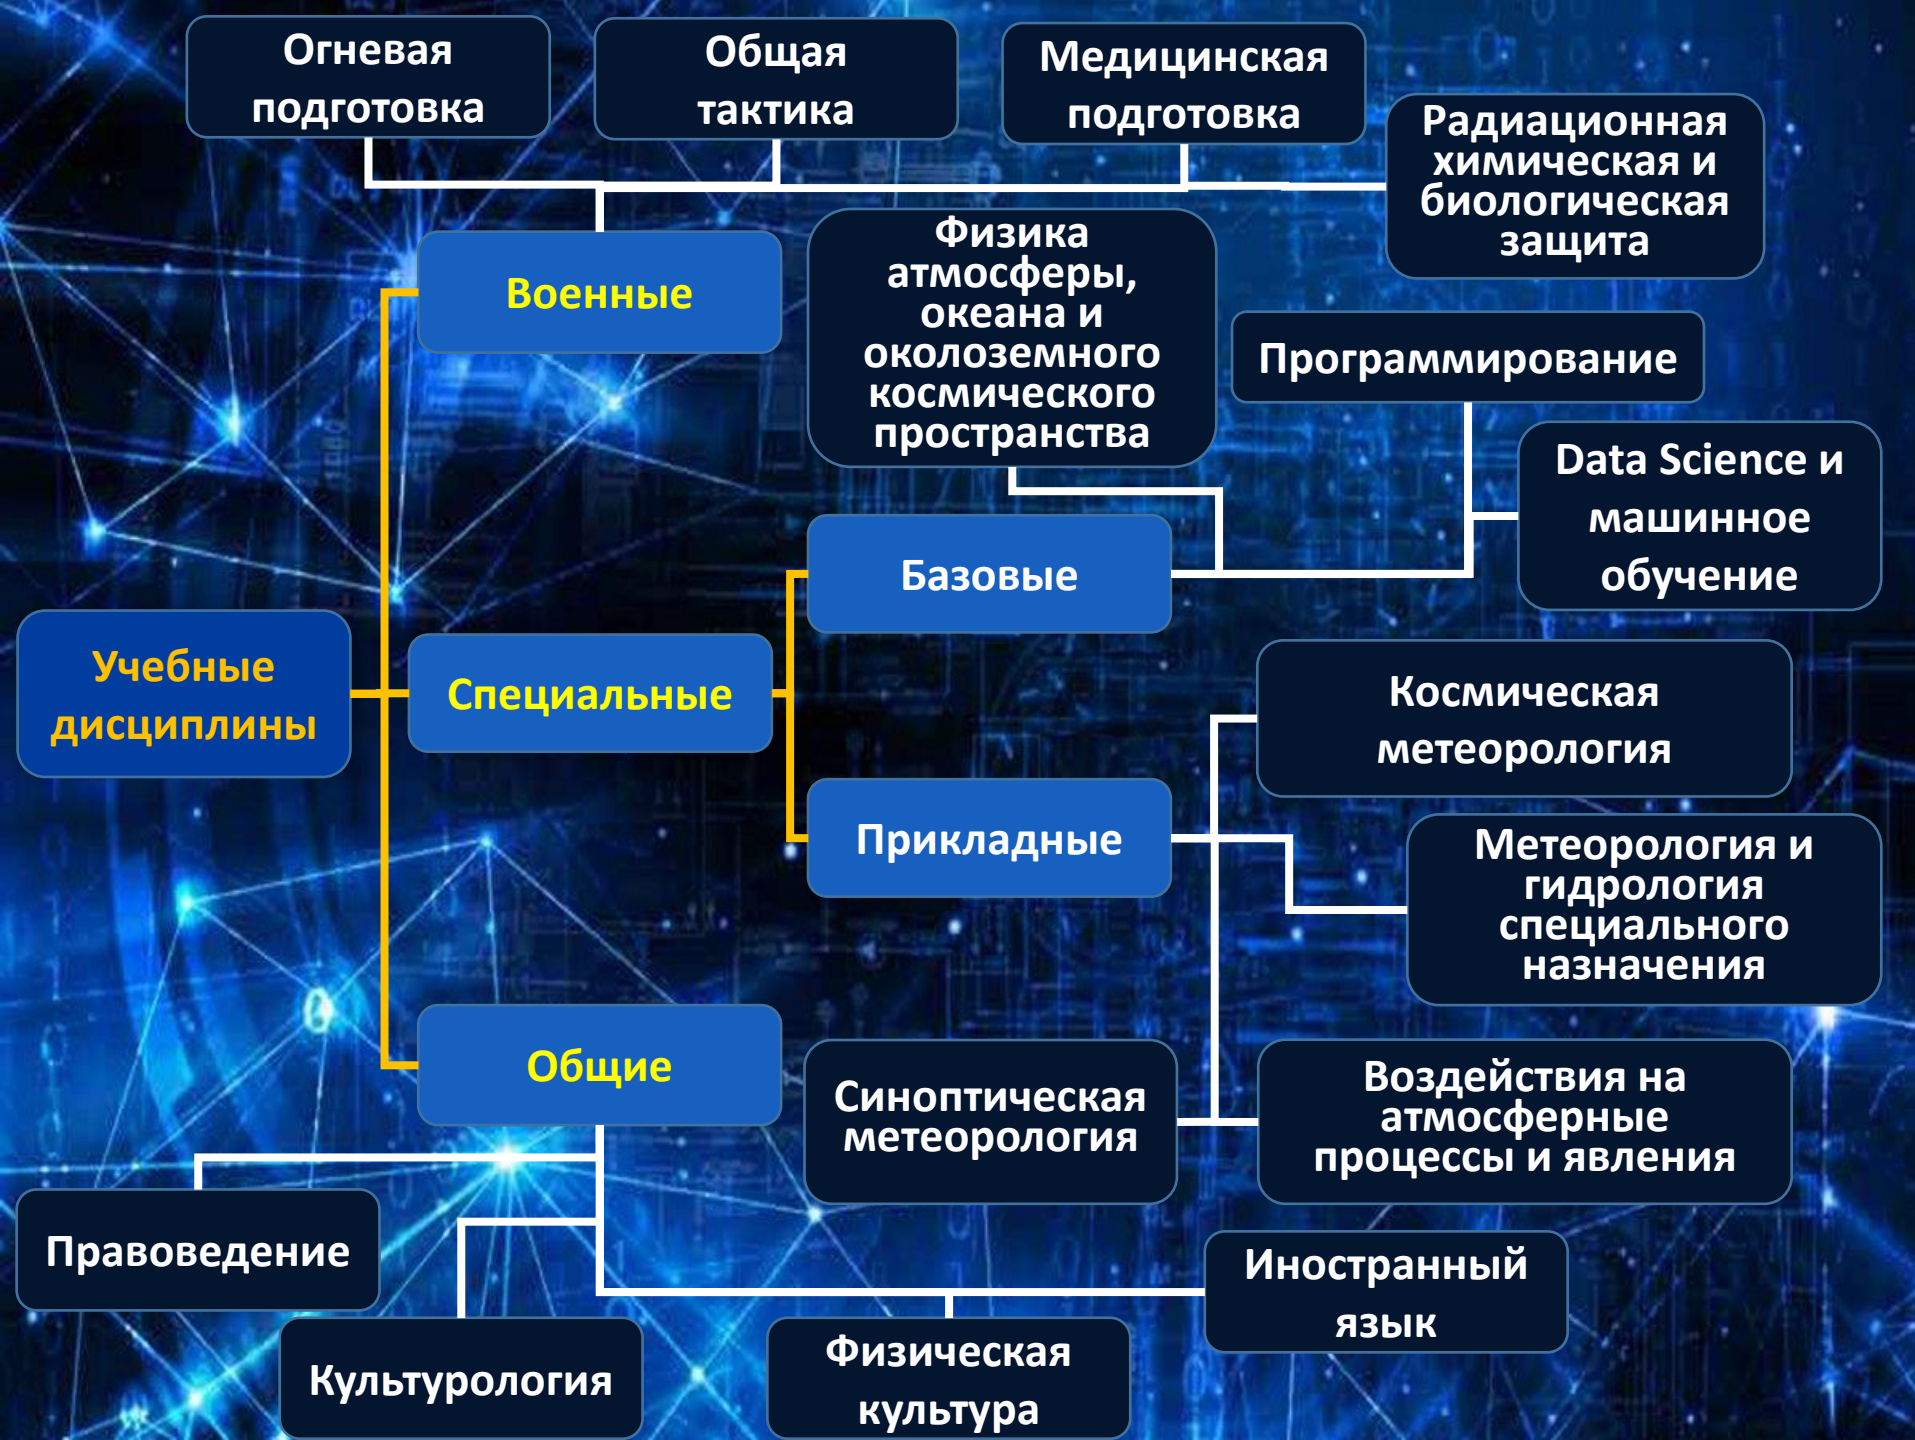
Огневая подготовка

Общая тактика

Медицинская подготовка

Радиационная химическая и биологическая защита

Военные

Физика атмосферы, океана и околоземного космического пространства

Программирование

Data Science и машинное обучение

Базовые

Учебные дисциплины

Специальные

Космическая метеорология

Прикладные

Метеорология и гидрология специального назначения

Общие

Синоптическая метеорология

Воздействия на атмосферные процессы и явления

Правоведение

Иностранный язык

Культурология

Физическая культура